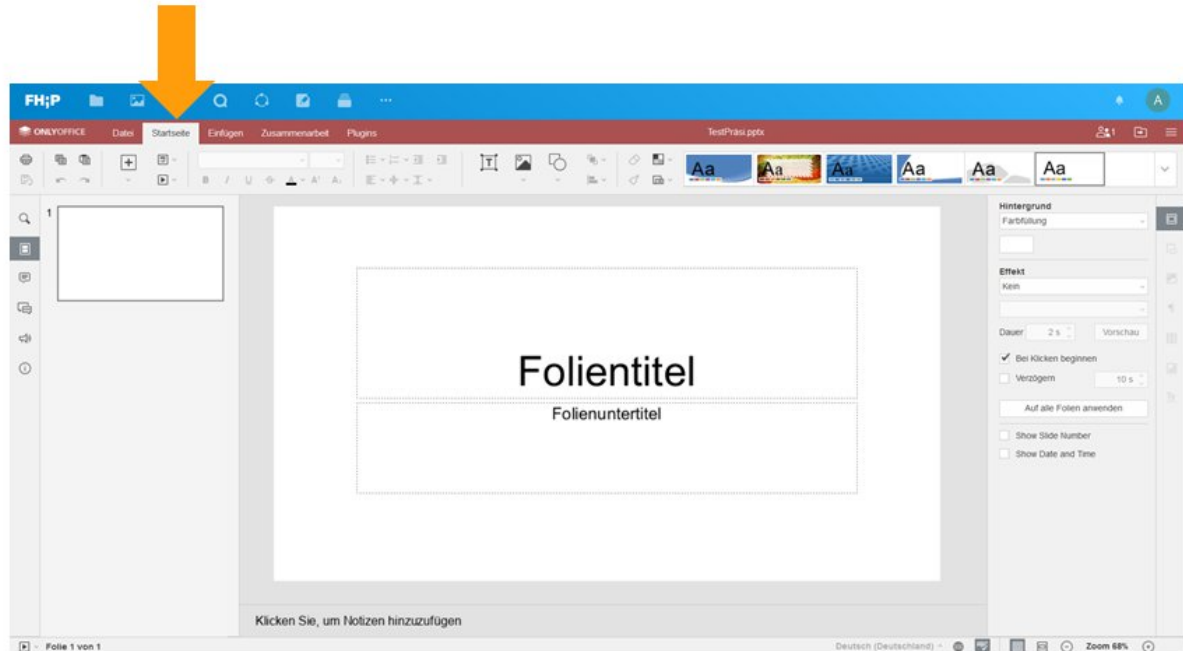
FH;P

ONLYOFFICE Datei Startseite Einfügen Zusammenarbeit Plugins

TestPräsi.pptx

1

Aa Aa Aa Aa Aa Aa

1

Folientitel

Folienuntertitel

Klicken Sie, um Notizen hinzuzufügen

Hintergrund
Farbfüllung

Effekt
Kein

Dauer 2 s Vorschau

Bei Klicken beginnen

Verzögern 10 s

Auf alle Folien anwenden

Show Slide Number

Show Date and Time

Folie 1 von 1

Deutsch (Deutschland)

Zoom 68%